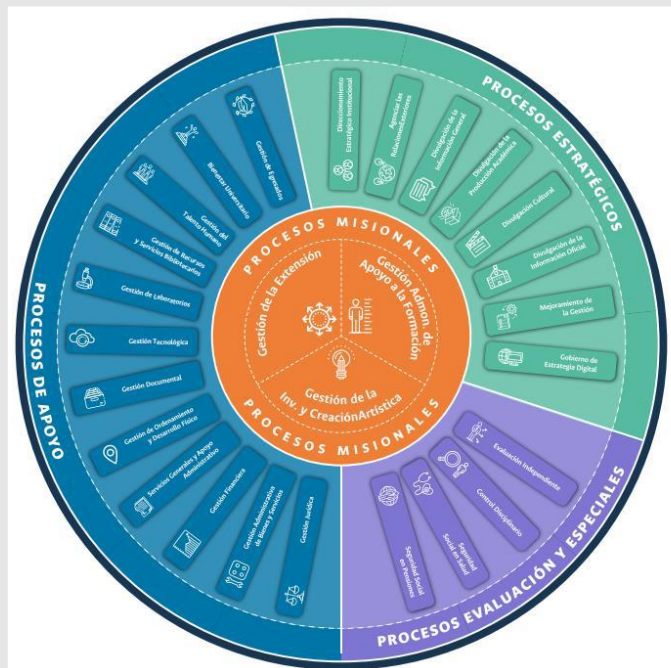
PROCESOS ESTRATÉGICOS

Direccionamiento Estratégico Institucional

Gestión de las Relaciones Interinstitucionales

Divulgación de la Información General

Divulgación de la Producción Académica

Divulgación Cultural

Divulgación de la Información Oficial

Mejoramiento de la Gestión

Gobierno de Estrategia Digital

PROCESOS MISIONALES

Gestión de la Extensión

Gestión Admon. de Apoyo a la Formación

Gestión de la Inv. y CreaciónArtística

PROCESOS MISIONALES

PROCESOS EVALUACIÓN Y ESPECIALES

Evaluación Independiente

Control Disciplinario

Seguridad Social en Salud

Seguridad Social en Pensiones

PROCESOS DE APOYO

Gestión de Egresados

Bienestar Universitario

Gestión del Talento Humano

Gestión de Recursos y Servicios Bibliotecarios

Gestión de Laboratorios

Gestión Tecnológica

Gestión Documental

Gestión de Ordenamiento y Desarrollo Físico

Servicios Generales y Apoyo Administrativo

Gestión Financiera

Gestión Administrativa de Bienes y Servicios

Gestión Jurídica